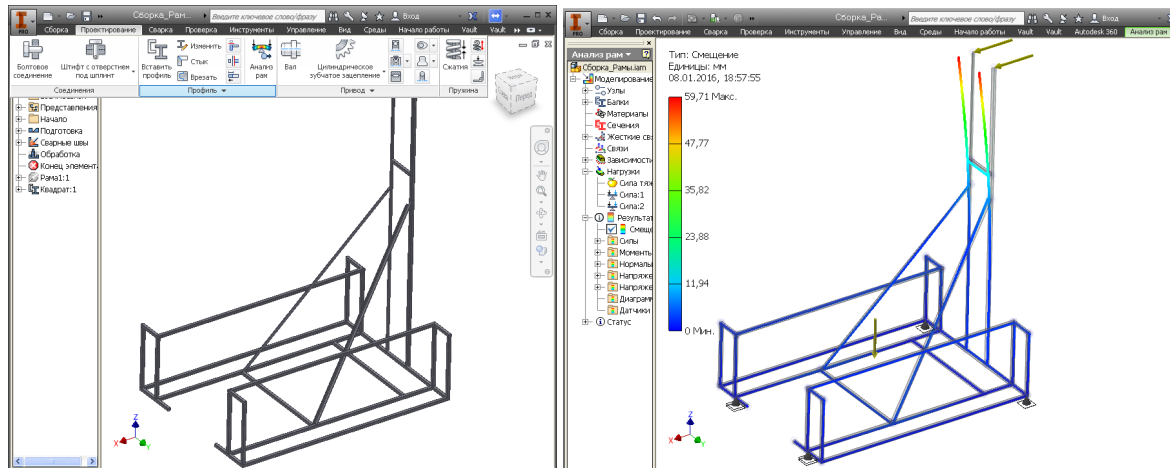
PRO Сборка_Рам... Введите ключевое слово/фразу Вход
Сборка Проектирование Сварка Проверка Инструменты Управление Вид Среды Начало работы Vault Vault
Болтовое соединение
Штифт с отверстием под шплинт
Вставить профиль
Изменить
Стык
Врезать
Анализ рам
Вал
Цилиндрическое зубчатое зацепление
Сжатия
Соединения
Профиль
Привод
Пружина
Представления
Начало
Подготовка
Сварные швы
Обработка
Конец элемента
Рама1:1
Квадрат:1
Перед
Z
X
Y

PRO Сборка_Ра... Введите ключевое слово/фразу Вход
Сборка Проектирование Сварка Проверка Инструменты Управление Вид Среды Начало работы Vault Autodesk 360 Анализ рам
Анализ рам
Сборка_Рамы.iam
Моделирование
Узлы
Балки
Материалы
Сечения
Жесткие св
Связи
Зависимост
Нагрузки
Сила тя
Сила:1
Сила:2
Результат
Смеще
Силы
Момент
Нормалы
Напряже
Напряже
Диаграм
Датчики
Статус
Тип: Смещение
Единицы: мм
08.01.2016, 18:57:55
59,71 Макс.
47,77
35,82
23,88
11,94
0 Мин.
Z
X
Y